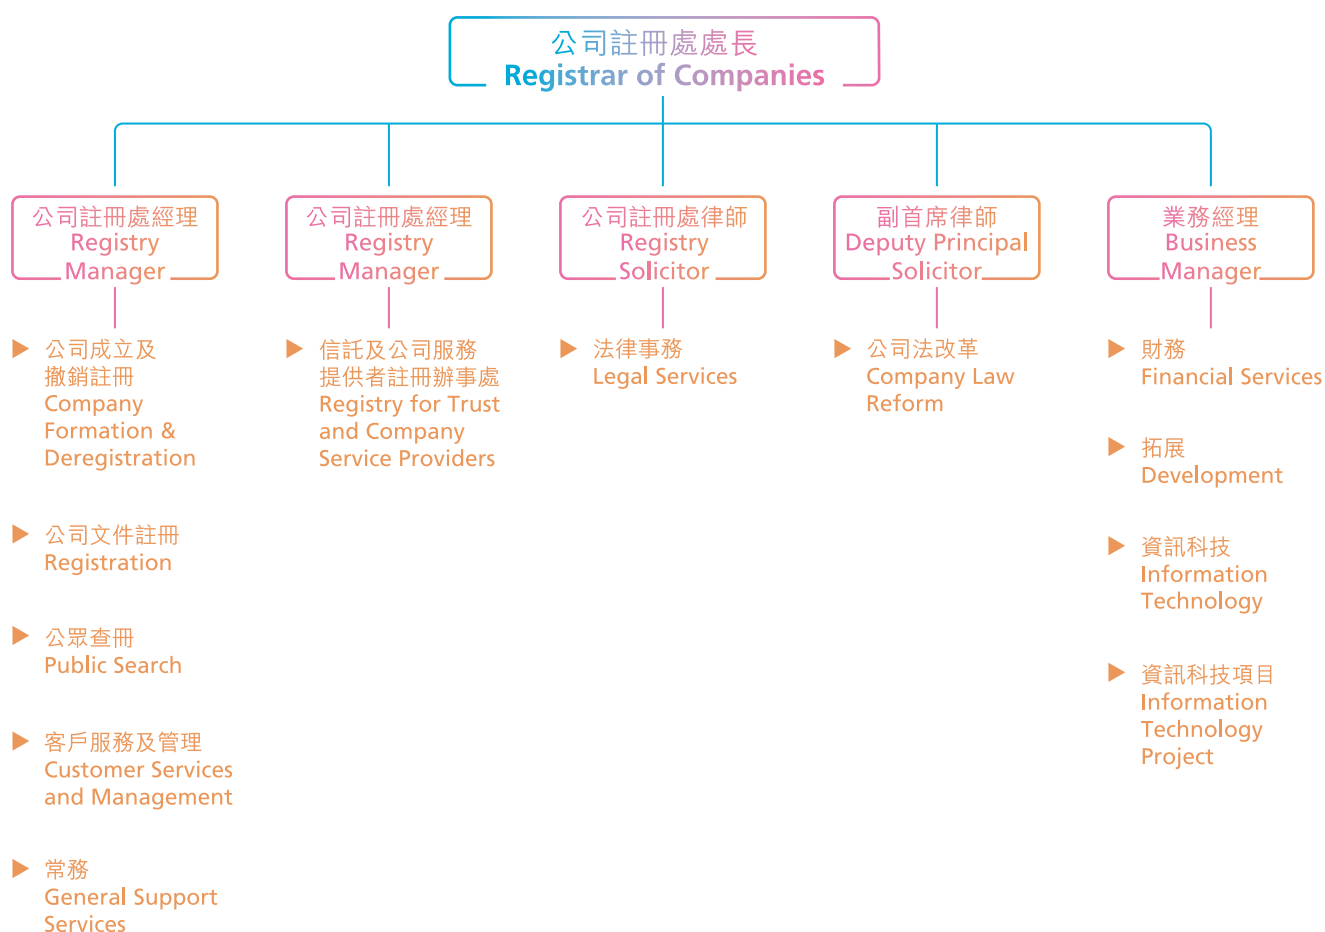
公司註冊處處長
Registrar of Companies

公司註冊處經理
Registry
Manager

▶ 公司成立及撤銷註冊
Company Formation & Deregistration

▶ 公司文件註冊
Registration

▶ 公眾查冊
Public Search

▶ 客戶服務及管理
Customer Services and Management

▶ 常務
General Support Services

公司註冊處經理
Registry
Manager

▶ 信託及公司服務提供者註冊辦事處
Registry for Trust and Company Service Providers

公司註冊處律師
Registry
Solicitor

▶ 法律事務
Legal Services

副首席律師
Deputy Principal
Solicitor

▶ 公司法改革
Company Law Reform

業務經理
Business
Manager

▶ 財務
Financial Services

▶ 拓展
Development

▶ 資訊科技
Information Technology

▶ 資訊科技項目
Information Technology Project